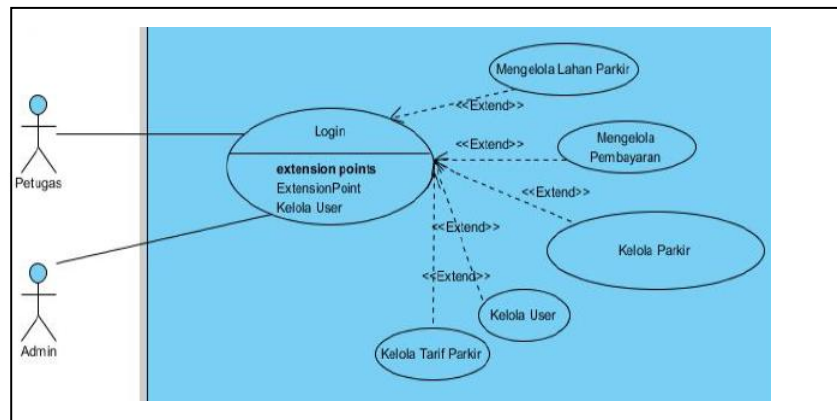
Mengelola Lahan Parkir

<<Extend>>

Login

extension points
ExtensionPoint
Kelola User

<<Extend>>

Mengelola Pembayaran

<<Extend>>

Petugas

Kelola Parkir

<<Extend>>

<<Extend>>

Admin

Kelola User

Kelola Tarif Parkir